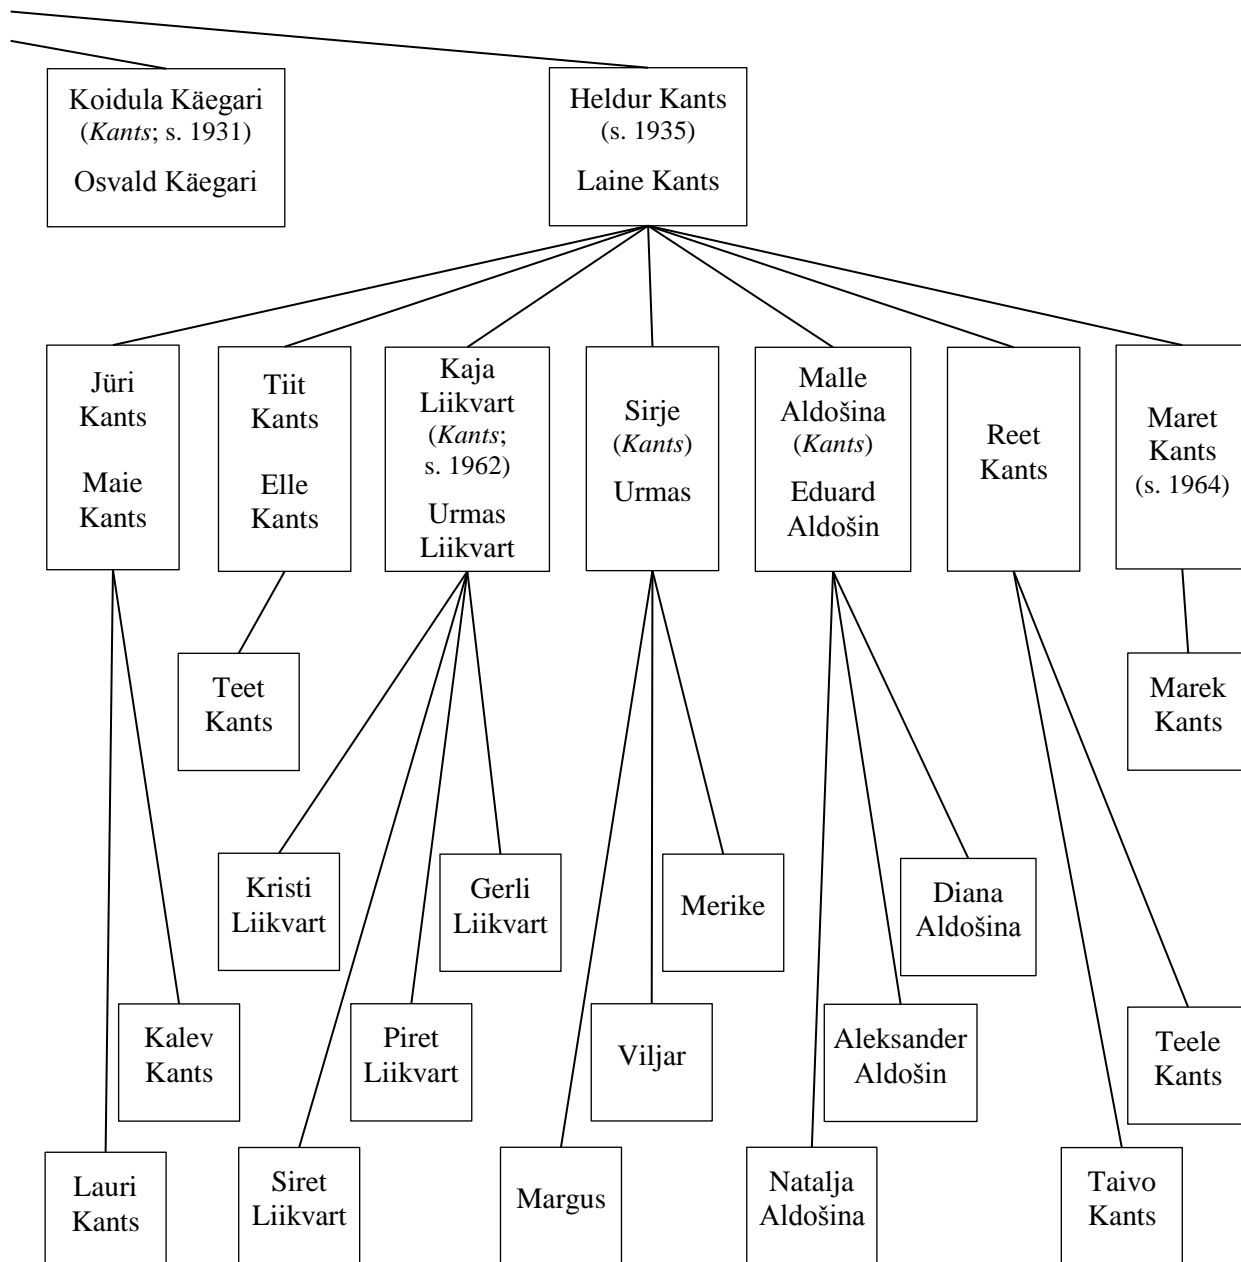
Koidula Käegari
(*Kants*; s. 1931)
Osvald Käegari

Heldur Kants
(s. 1935)
Laine Kants

Jüri Kants
Maie Kants

Tiit Kants
Elle Kants

Kaja Liikvart
(*Kants*; s. 1962)
Urmas Liikvart

Sirje
(*Kants*)
Urmas

Malle Aldošina
(*Kants*)
Eduard Aldošin

Reet Kants

Maret Kants
(s. 1964)

Teet Kants

Marek Kants

Kristi Liikvart

Gerli Liikvart

Merike

Diana Aldošina

Kalev Kants

Piret Liikvart

Viljar

Aleksander Aldošin

Teele Kants

Lauri Kants

Siret Liikvart

Margus

Natalja Aldošina

Taivo Kants